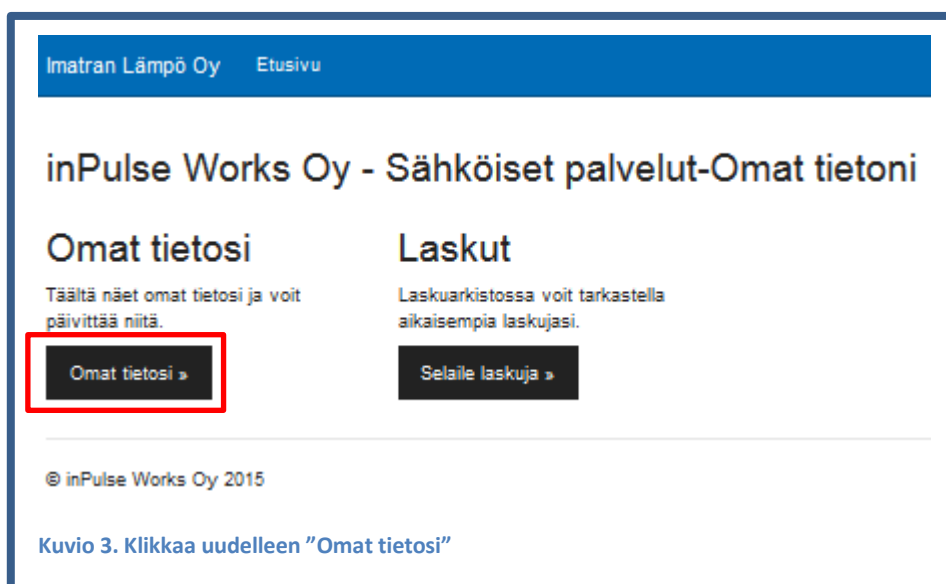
Imatran Lämpö Oy Etusivu

inPulse Works Oy - Sähköiset palvelut-Omat tietoni

Omat tietosi

Täältä näet omat tietosi ja voit päivittää niitä.

Omat tietosi »

Laskut

Laskuarkistossa voit tarkastella aikaisempia laskujasi.

Selaile laskuja »

© inPulse Works Oy 2015

Kuvio 3. Klikkaa uudelleen ”Omat tietosi”